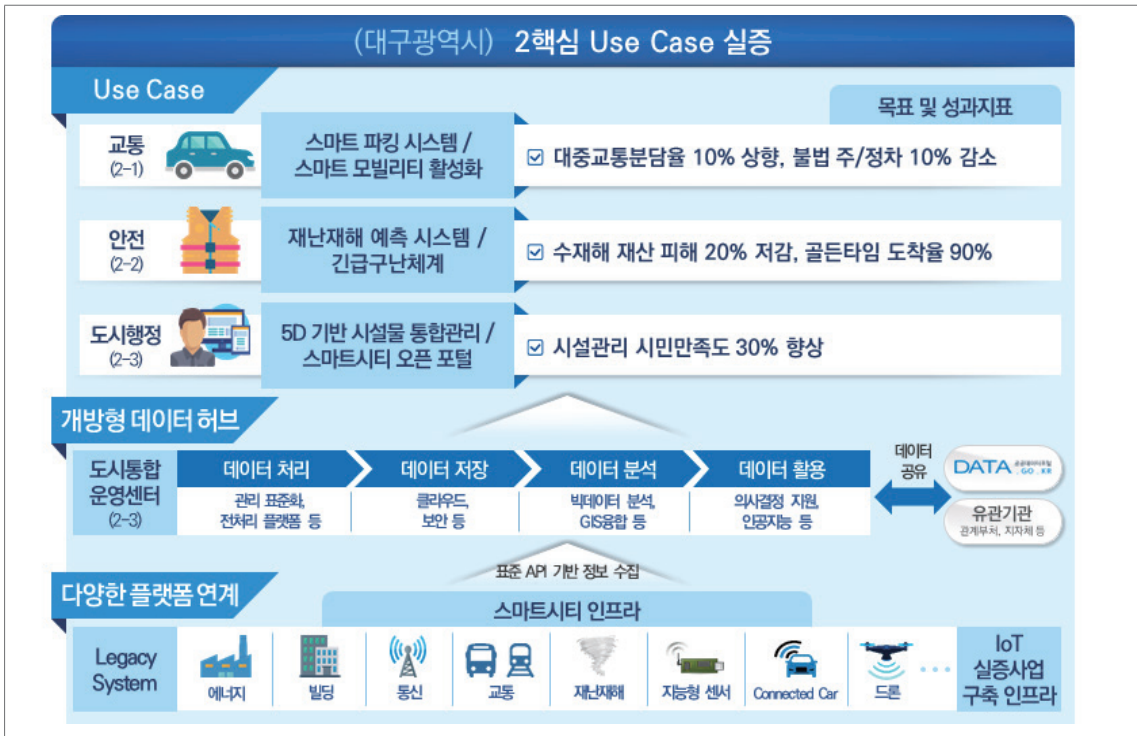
(대구광역시) 2핵심 Use Case 실증

Use Case

목표 및 성과지표

교통
(2-1)

스마트 파킹 시스템 /
스마트 모빌리티 활성화

☑ 대중교통분담율 10% 상향, 불법 주/정차 10% 감소

안전
(2-2)

재난재해 예측 시스템 /
긴급구난체계

☑ 수재해 재산 피해 20% 저감, 골든타임 도착율 90%

도시행정
(2-3)

5D 기반 시설물 통합관리 /
스마트시티 오픈 포털

☑ 시설관리 시민만족도 30% 향상

개방형 데이터 허브

도시통합
운영센터
(2-3)

데이터 처리
관리 표준화,
전처리 플랫폼 등

데이터 저장
클라우드,
보안 등

데이터 분석
빅데이터 분석,
GIS융합 등

데이터 활용
의사결정 지원,
인공지능 등

데이터
공유

DATA 공공데이터포털 .GO.KR

유관기관
관계부처, 지자체 등

표준 API 기반 정보 수집

다양한 플랫폼 연계

스마트시티 인프라

Legacy
System

에너지

빌딩

통신

교통

재난재해

지능형 센서

Connected Car

드론

IoT
실증사업
구축 인프라